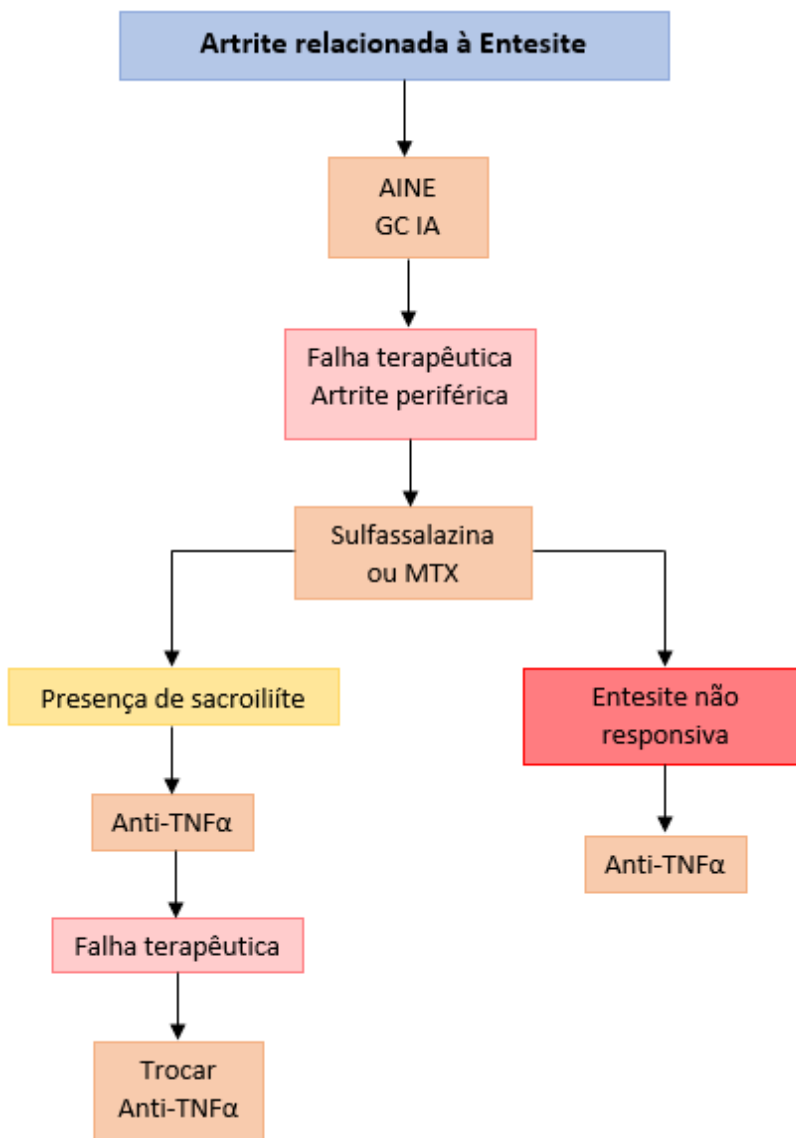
Artrite relacionada à Entesite

AINE
GC IA

Falha terapêutica
Artrite periférica

Sulfassalazina
ou MTX

Presença de sacroiliíte

Anti-TNFα

Falha terapêutica

Trocar
Anti-TNFα

Entesite não
responsiva

Anti-TNFα